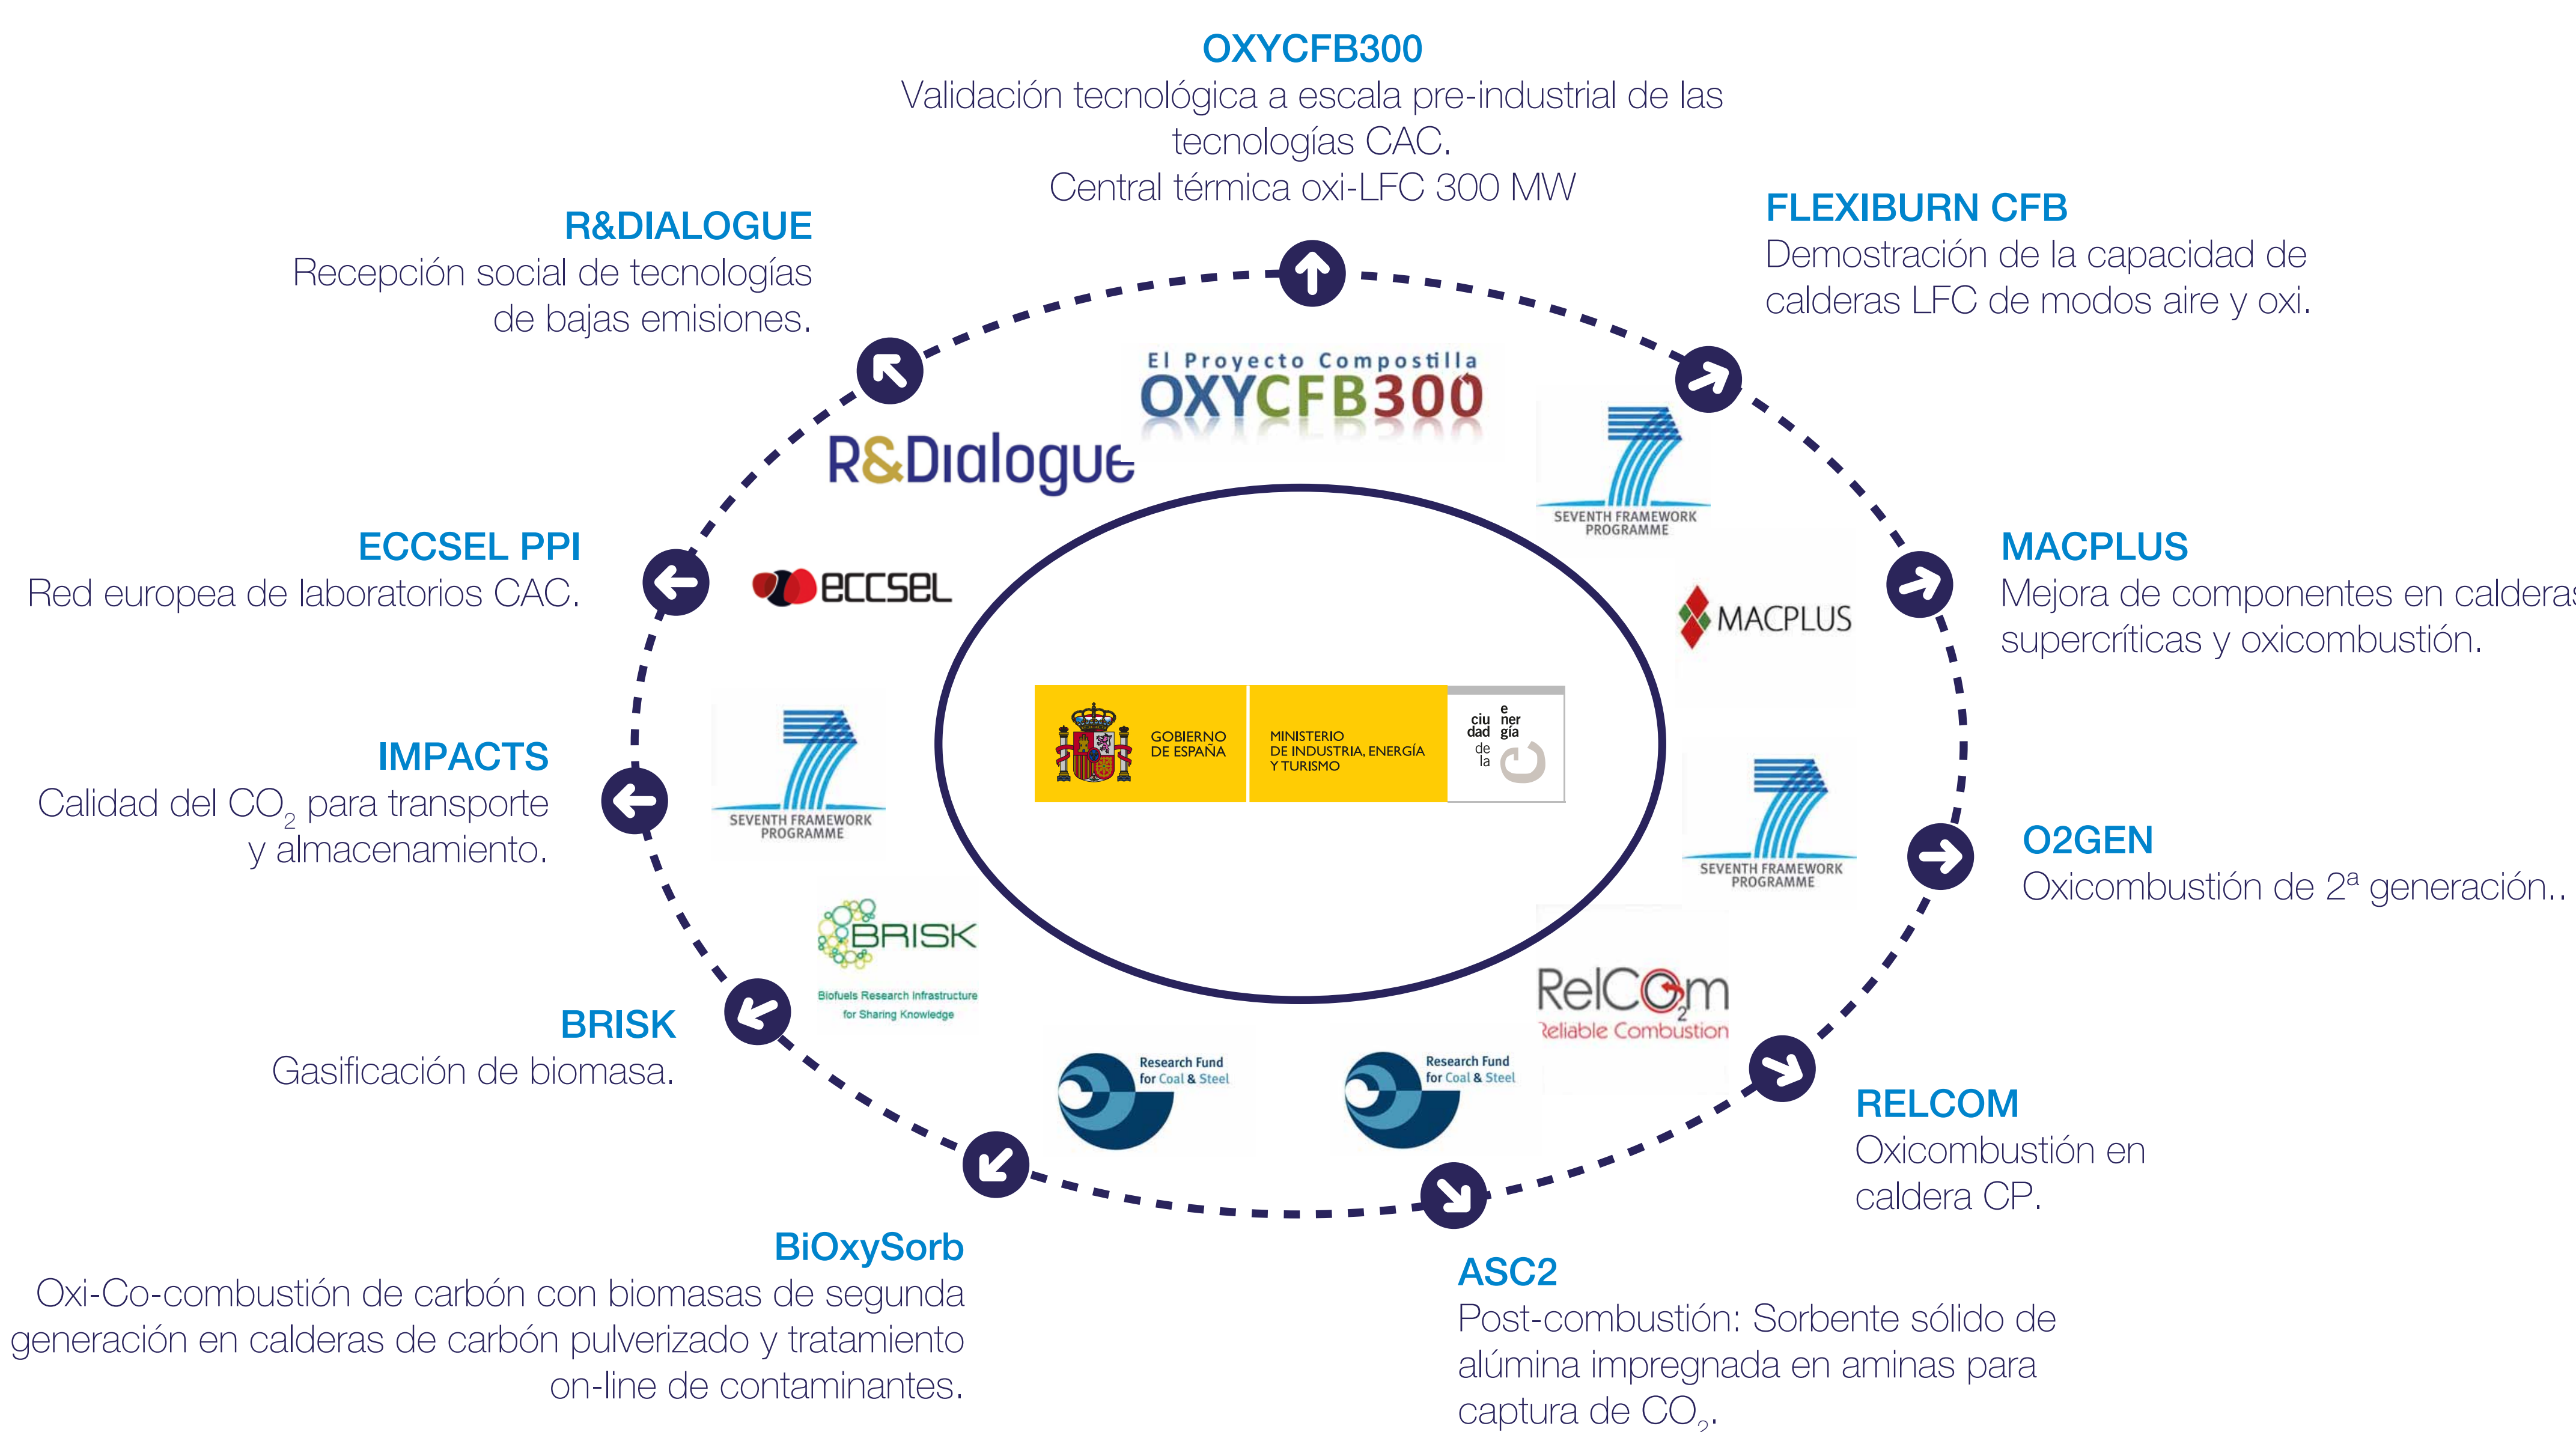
OXYCFB300
Validación tecnológica a escala pre-industrial de las tecnologías CAC.
Central térmica oxi-LFC 300 MW

R&DIALOGUE
Recepción social de tecnologías de bajas emisiones.

FLEXIBURN CFB
Demostración de la capacidad de calderas LFC de modos aire y oxi.

El Proyecto Compostilla
OXYCFB300

R&Dialogue

SEVENTH FRAMEWORK PROGRAMME

ECCSEL PPI
Red europea de laboratorios CAC.

eccsel

MACPLUS
Mejora de componentes en calderas supercríticas y oxicombustión.

MACPLUS

GOBIERNO DE ESPAÑA
MINISTERIO DE INDUSTRIA, ENERGÍA Y TURISMO
ciudad de la energía

IMPACTS
Calidad del $CO_2$ para transporte y almacenamiento.

SEVENTH FRAMEWORK PROGRAMME

SEVENTH FRAMEWORK PROGRAMME

O2GEN
Oxicombustión de 2ª generación..

BRISK
Biofuels Research Infrastructure for Sharing Knowledge

RelCO2m
Reliable Combustion

BRISK
Gasificación de biomasa.

Research Fund for Coal & Steel

Research Fund for Coal & Steel

RELCOM
Oxicombustión en caldera CP.

BiOxySorb
Oxi-Co-combustión de carbón con biomasas de segunda generación en calderas de carbón pulverizado y tratamiento on-line de contaminantes.

ASC2
Post-combustión: Sorbente sólido de alúmina impregnada en aminas para captura de $CO_2$.